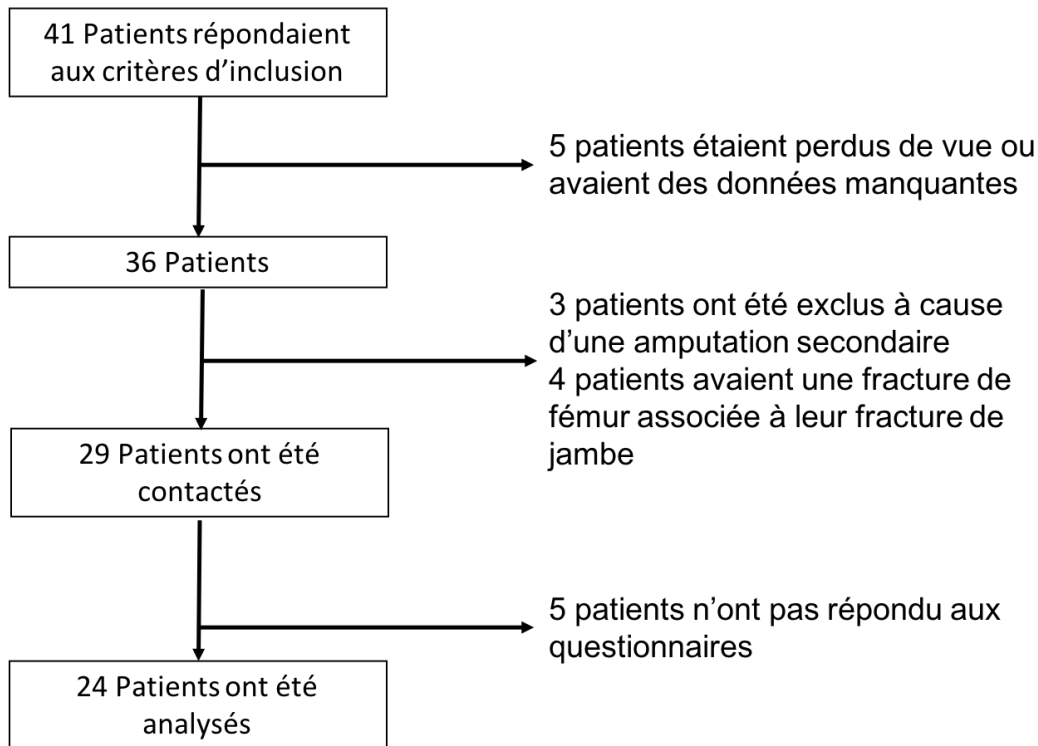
41 Patients répondaient aux critères d'inclusion

5 patients étaient perdus de vue ou avaient des données manquantes

36 Patients

3 patients ont été exclus à cause d'une amputation secondaire
4 patients avaient une fracture de fémur associée à leur fracture de jambe

29 Patients ont été contactés

5 patients n'ont pas répondu aux questionnaires

24 Patients ont été analysés